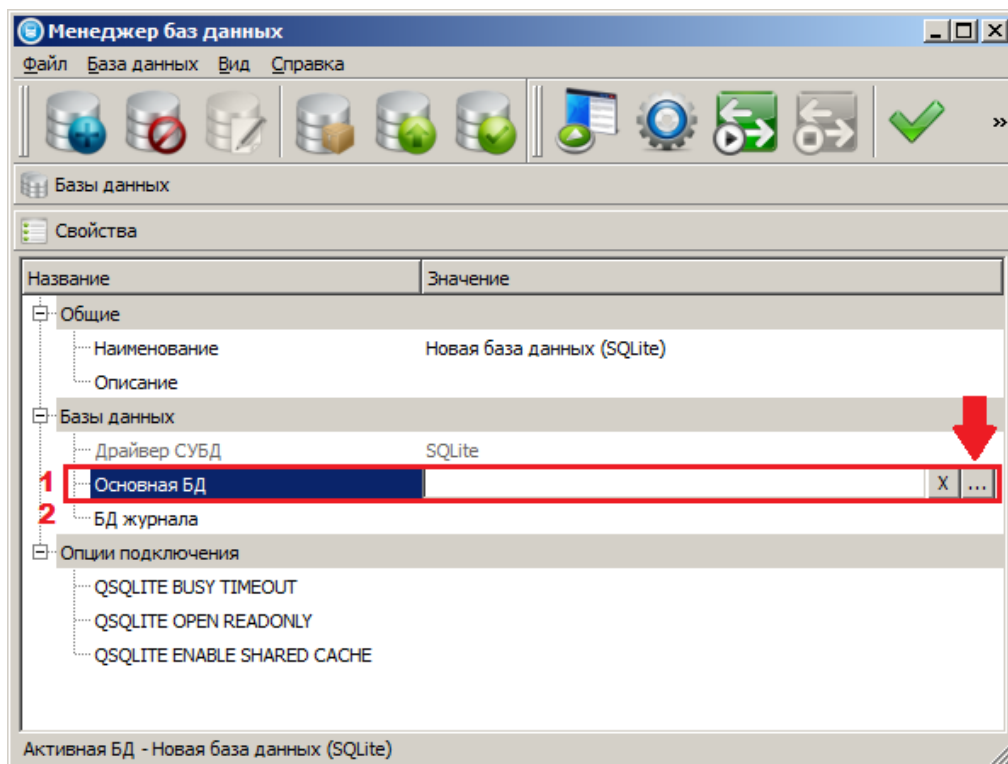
Менеджер баз данных

Файл База данных Вид Справка

»

Базы данных

Свойства

| Название | Значение |
|---|---|
| Общие | |
| Наименование | Новая база данных (SQLite) |
| Описание | |
| Базы данных | |
| Драйвер СУБД | SQLite |
| Основная БД | X ... |
| БД журнала | |
| Опции подключения | |
| QSQLITE BUSY TIMEOUT | |
| QSQLITE OPEN READONLY | |
| QSQLITE ENABLE SHARED CACHE | |

1
2

Активная БД - Новая база данных (SQLite)